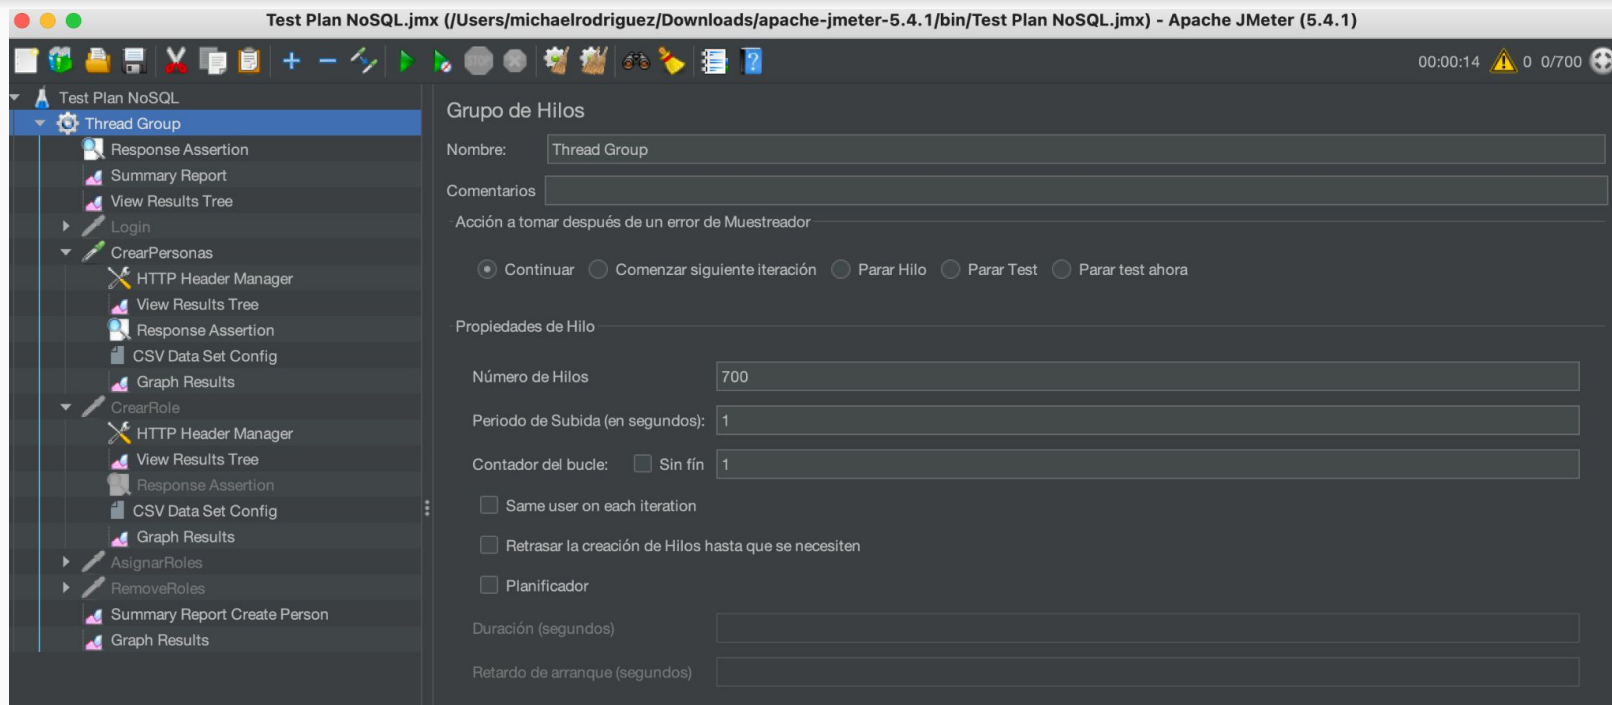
Test Plan NoSQL.jmx (/Users/michaelrodriguez/Downloads/apache-jmeter-5.4.1/bin/Test Plan NoSQL.jmx) - Apache JMeter (5.4.1)

00:00:14 0 0/700

Test Plan NoSQL
Thread Group
Response Assertion
Summary Report
View Results Tree
Login
CrearPersonas
HTTP Header Manager
View Results Tree
Response Assertion
CSV Data Set Config
Graph Results
CrearRole
HTTP Header Manager
View Results Tree
Response Assertion
CSV Data Set Config
Graph Results
AsignarRoles
RemoveRoles
Summary Report Create Person
Graph Results

Grupo de Hilos

Nombre: Thread Group

Comentarios

Acción a tomar después de un error de Muestreador

Continuar Comenzar siguiente iteración Parar Hilo Parar Test Parar test ahora

Propiedades de Hilo

Número de Hilos 700

Periodo de Subida (en segundos): 1

Contador del bucle: Sin fín 1

Same user on each iteration

Retrasar la creación de Hilos hasta que se necesiten

Planificador

Duración (segundos)

Retardo de arranque (segundos)